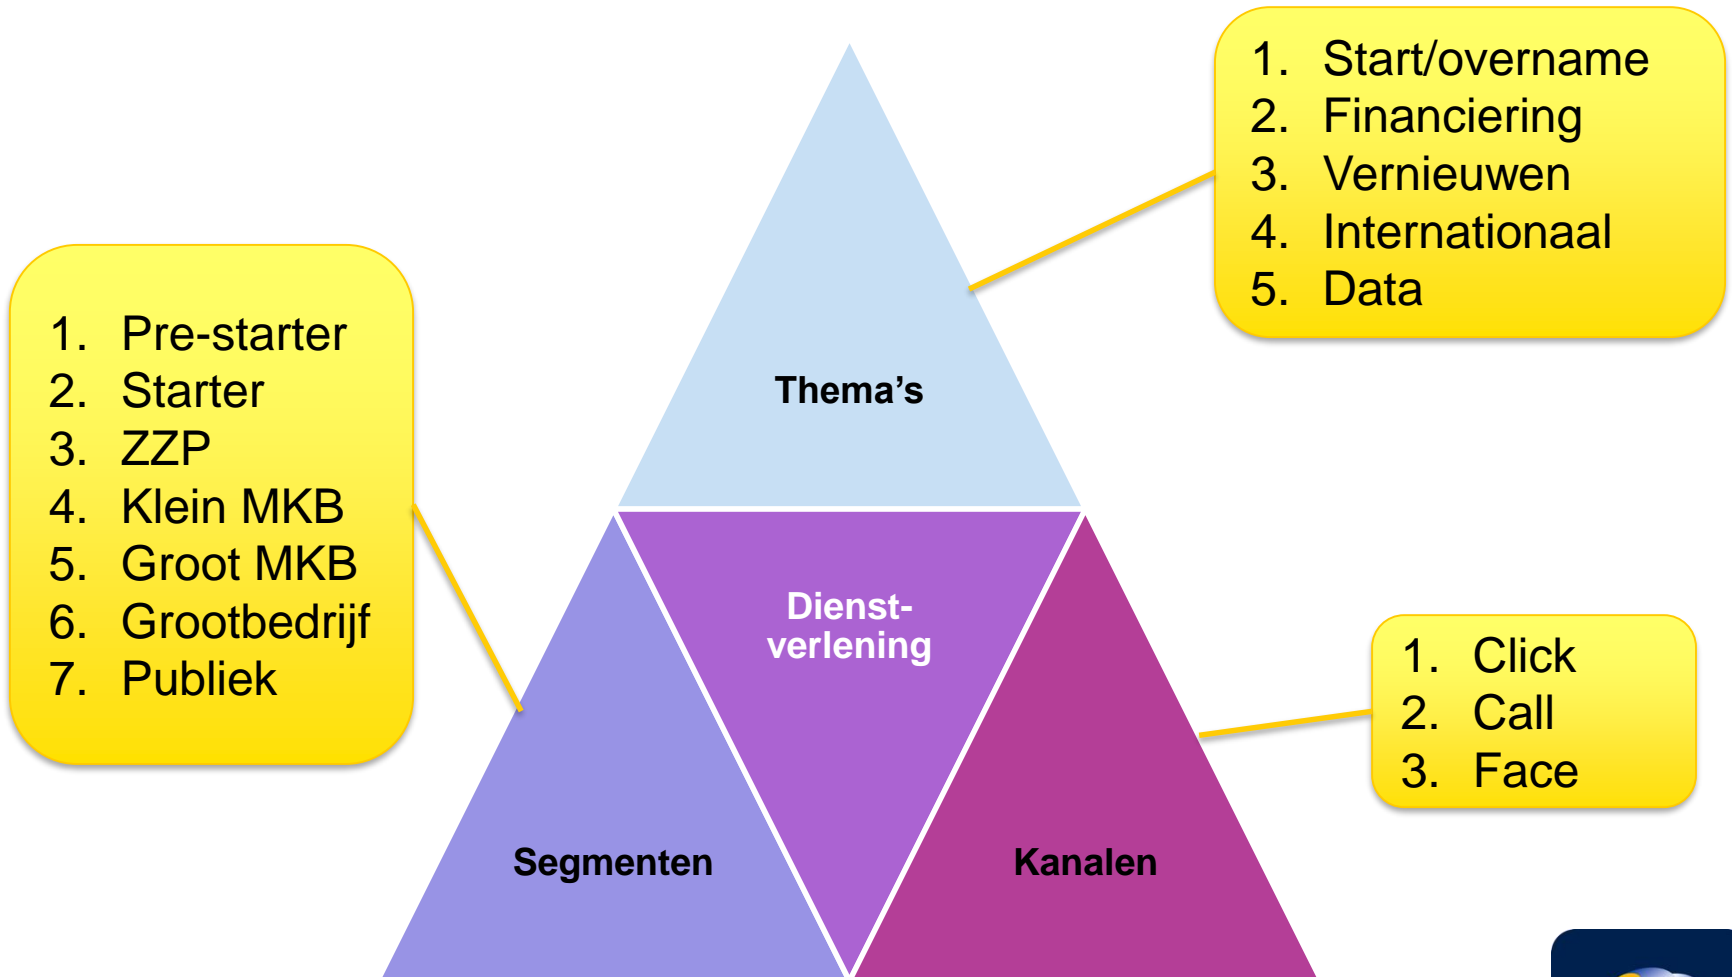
1. Start/overname
2. Financiering
3. Vernieuwen
4. Internationaal
5. Data

1. Pre-starter
2. Starter
3. ZZP
4. Klein MKB
5. Groot MKB
6. Grootbedrijf
7. Publiek

Thema's

Dienstverlening

Segmenten

Kanalen

1. Click
2. Call
3. Face